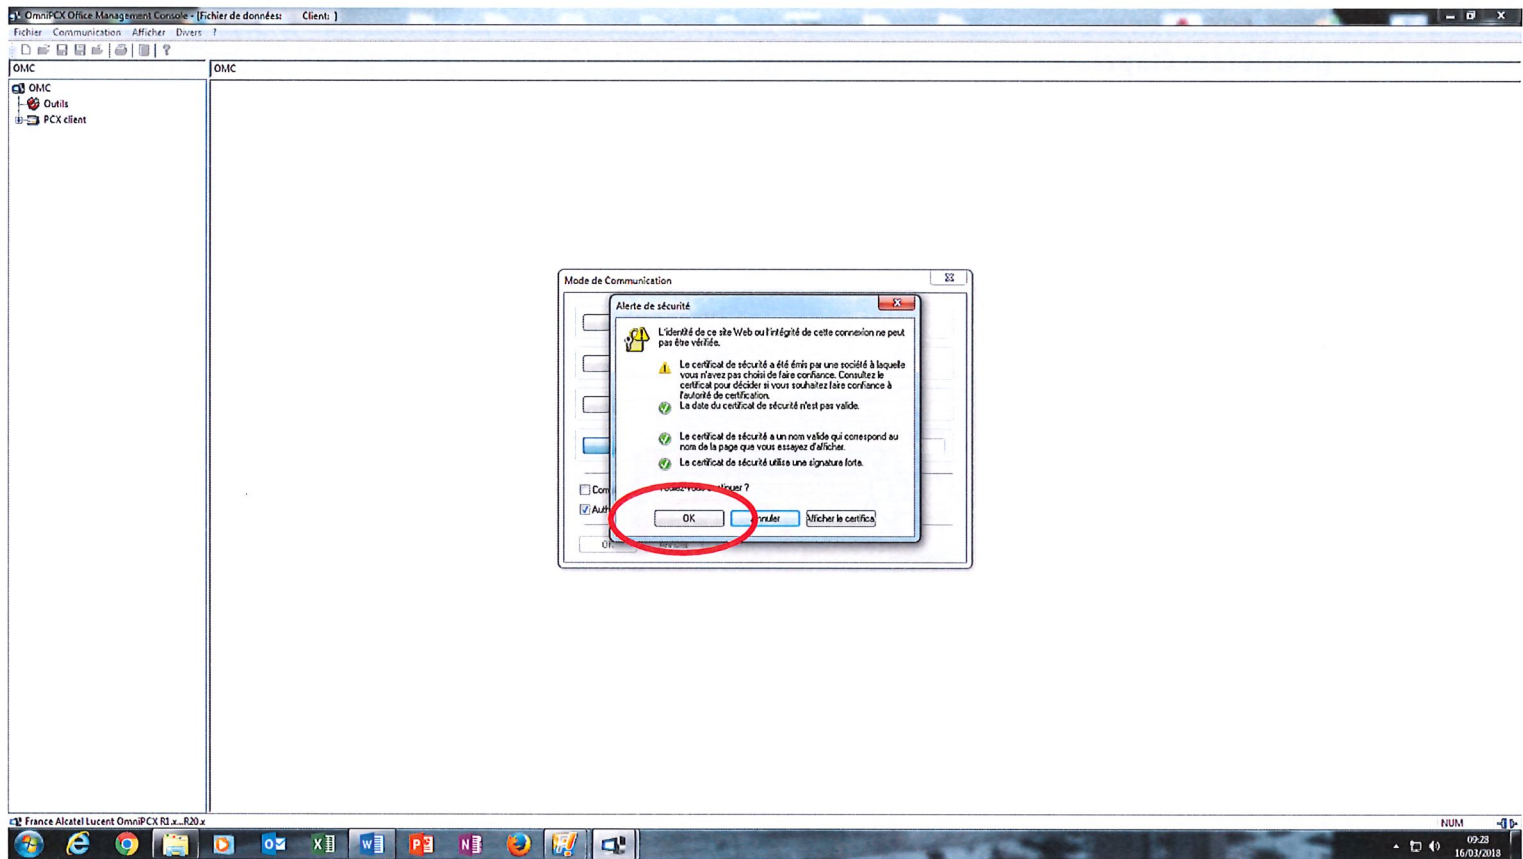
OmniPCX Office Management Console - [Fichier de données: Client: ]

Fichier Communication Afficher Divers ?

OMC

OMC

OMC
Outils
PCX client

Mode de Communication

Alerte de sécurité

L'identité de ce site Web ou l'intégrité de cette connexion ne peut pas être vérifiée.

Le certificat de sécurité a été émis par une société à laquelle vous n'avez pas choisi de faire confiance. Consultez le certificat pour décider si vous souhaitez faire confiance à l'autorité de certification.

La date du certificat de sécurité n'est pas valide.

Le certificat de sécurité a un nom valide qui correspond au nom de la page que vous essayez d'afficher.

Le certificat de sécurité utilise une signature forte.

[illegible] ?

OK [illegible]nnuler Afficher le certifica

Com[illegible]
Auth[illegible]

France Alcatel Lucent OmniPCX R1.x...R20.x

NUM

09:23
16/03/2018